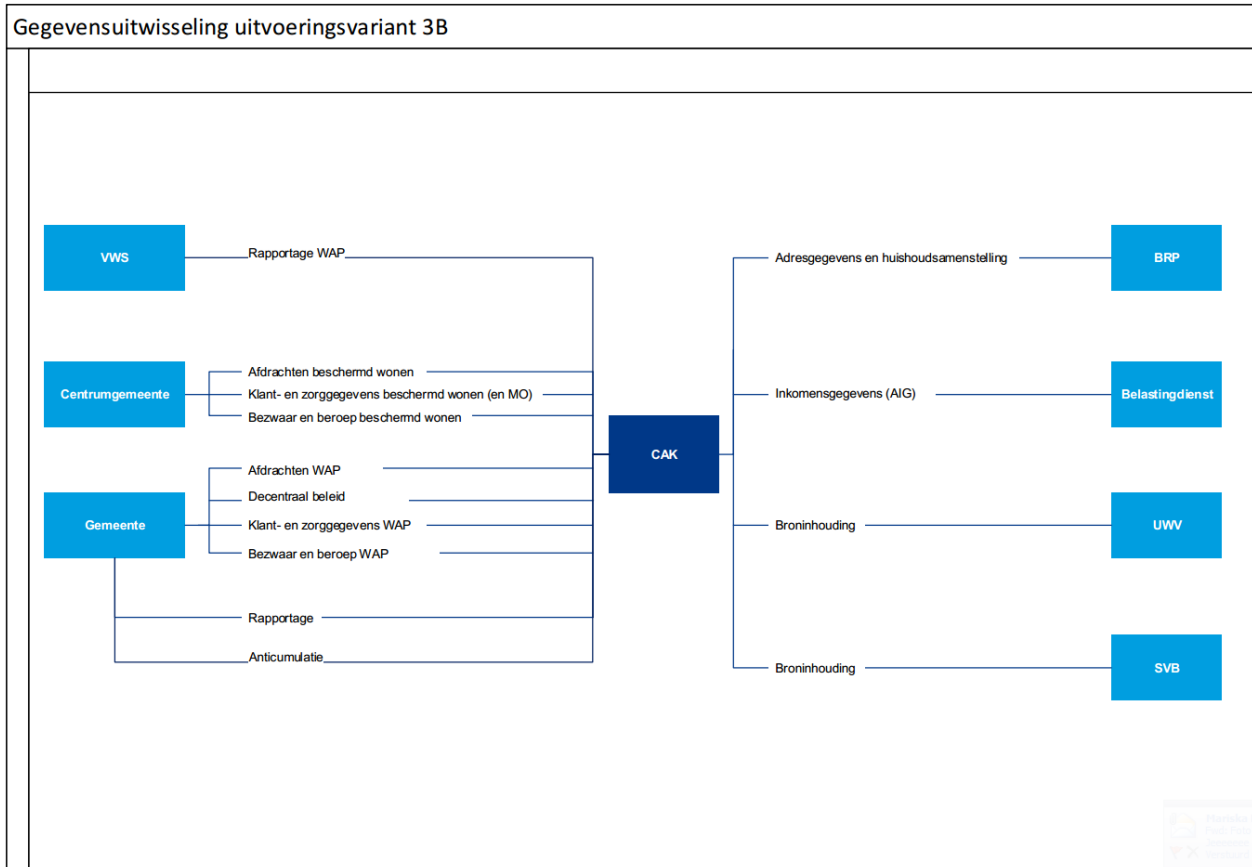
Gegevensuitwisseling uitvoeringsvariant 3B

VWS

Rapportage WAP

Centrumgemeente

Afdrachten beschermd wonen

Klant- en zorggegevens beschermd wonen (en MO)

Bezwaar en beroep beschermd wonen

Gemeente

Afdrachten WAP

Decentraal beleid

Klant- en zorggegevens WAP

Bezwaar en beroep WAP

Rapportage

Anticumulatie

CAK

Adresgegevens en huishoudsamenstelling

BRP

Inkomensgegevens (AIG)

Belastingdienst

Broninhouding

UWV

Broninhouding

SVB